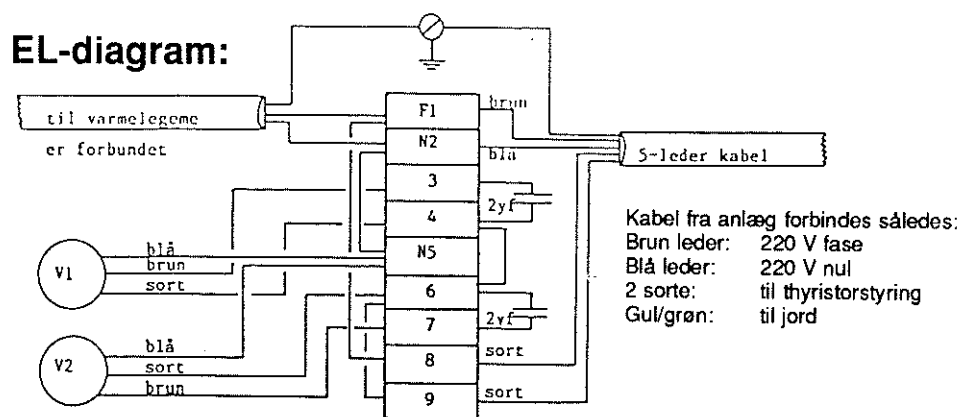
EL-diagram:

til varmelegeme
er forbundet

F1
N2
3
4
N5
6
7
8
9

brun
blå
2yf
2yf
sort
sort

5-leder kabel

V1
blå
brun
sort

V2
blå
sort
brun

Kabel fra anlæg forbindes således:
Brun leder: 220 V fase
Blå leder: 220 V nul
2 sorte: til thyristorstyring
Gul/grøn: til jord